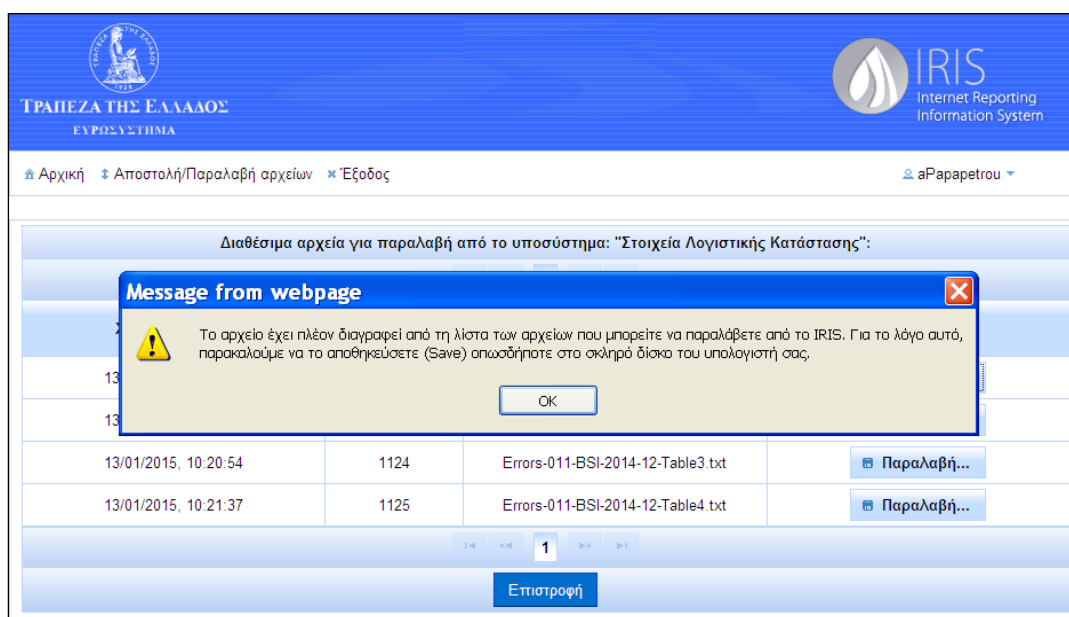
ΤΡΑΠΕΖΑ ΤΗΣ ΕΛΛΑΔΟΣ
ΕΥΡΩΣΥΣΤΗΜΑ

IRIS
Internet Reporting
Information System

Αρχική   Αποστολή/Παραλαβή αρχείων   Έξοδος

aPapapetrou

Διαθέσιμα αρχεία για παραλαβή από το υποσύστημα: "Στοιχεία Λογιστικής Κατάστασης":

Message from webpage

Το αρχείο έχει πλέον διαγραφεί από τη λίστα των αρχείων που μπορείτε να παραλάβετε από το IRIS. Για το λόγο αυτό, παρακαλούμε να το αποθηκεύσετε (Save) οπωσδήποτε στο σκληρό δίσκο του υπολογιστή σας.

OK

| | | | |
|---|---|---|---|
| 13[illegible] | | | |
| 13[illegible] | | | |
| 13/01/2015, 10:20:54 | 1124 | Errors-011-BSI-2014-12-Table3.txt | Παραλαβή... |
| 13/01/2015, 10:21:37 | 1125 | Errors-011-BSI-2014-12-Table4.txt | Παραλαβή... |

1

Επιστροφή